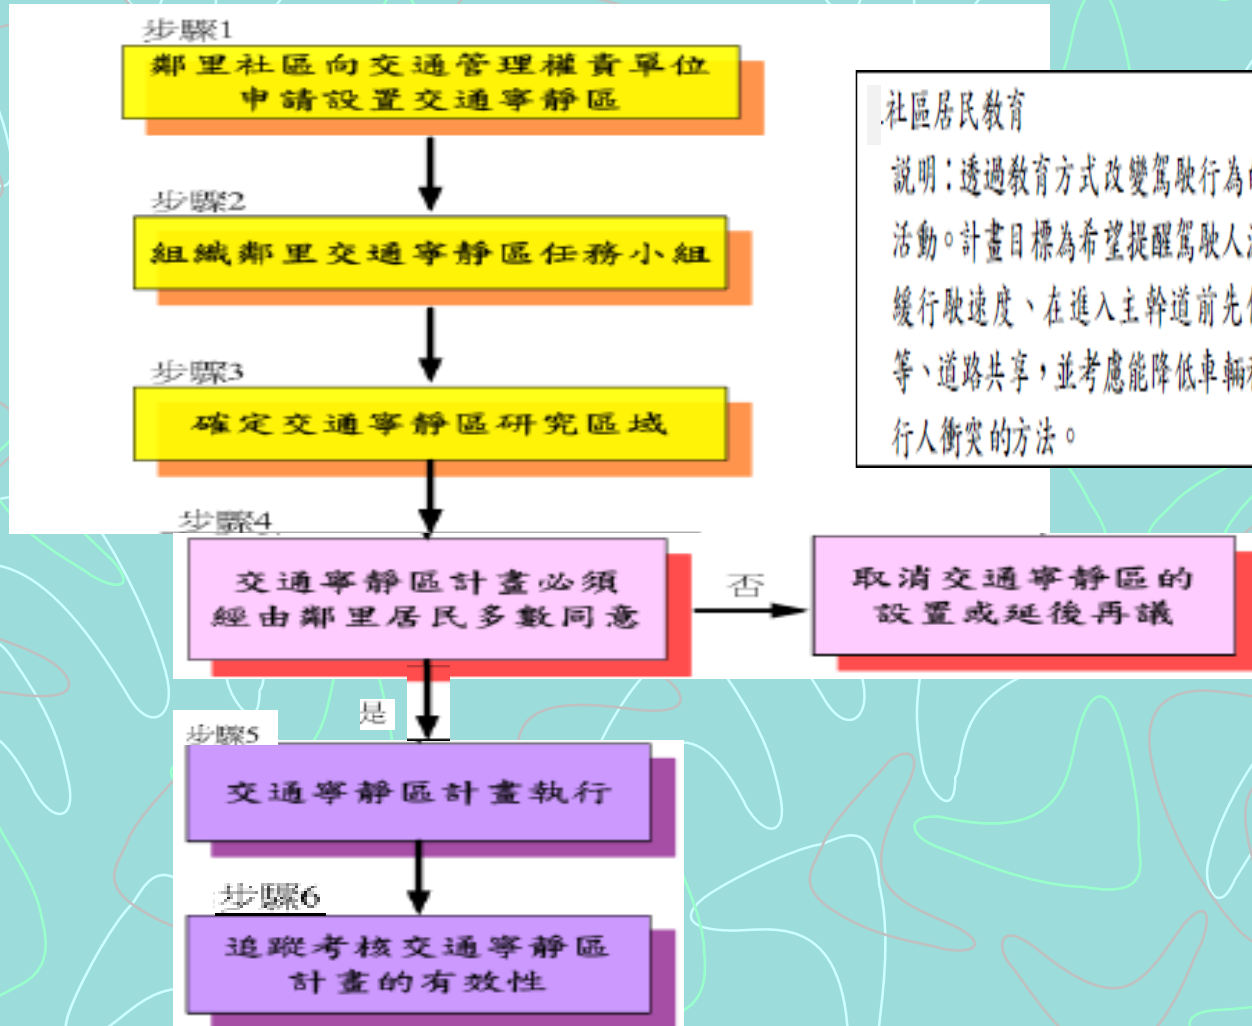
步驟1
鄰里社區向交通管理權責單位申請設置交通寧靜區

步驟2
組織鄰里交通寧靜區任務小組

步驟3
確定交通寧靜區研究區域

步驟4
交通寧靜區計畫必須經由鄰里居民多數同意

否

取消交通寧靜區的設置或延後再議

是

步驟5
交通寧靜區計畫執行

步驟6
追蹤考核交通寧靜區計畫的有效性

社區居民教育
說明：透過教育方式改變駕駛行為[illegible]活動。計畫目標為希望提醒駕駛人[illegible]緩行駛速度、在進入主幹道前先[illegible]等、道路共享，並考慮能降低車輛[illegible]行人衝突的方法。